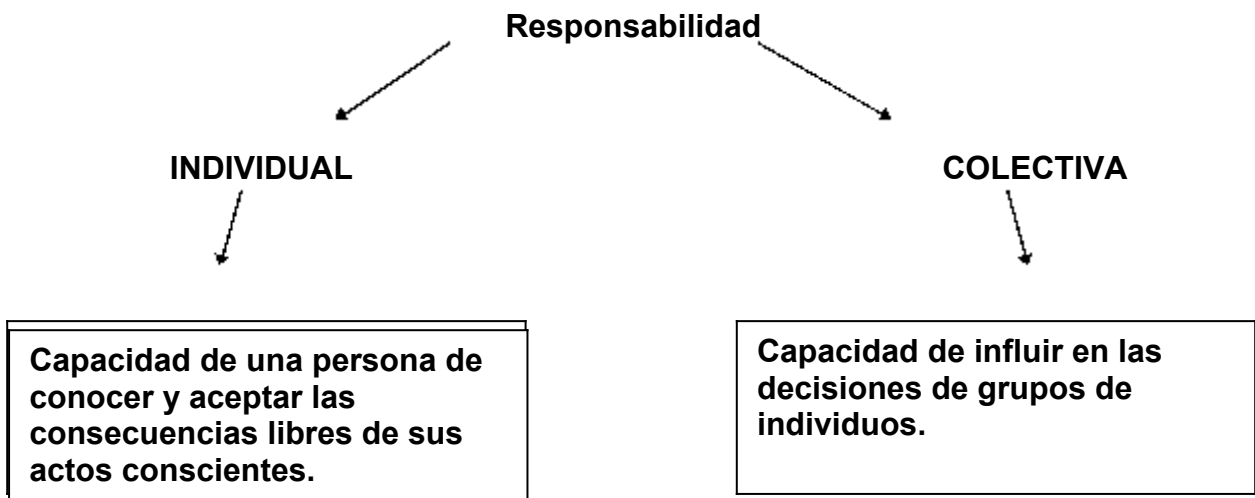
Responsabilidad

INDIVIDUAL

COLECTIVA

Capacidad de una persona de conocer y aceptar las consecuencias libres de sus actos conscientes.

Capacidad de influir en las decisiones de grupos de individuos.